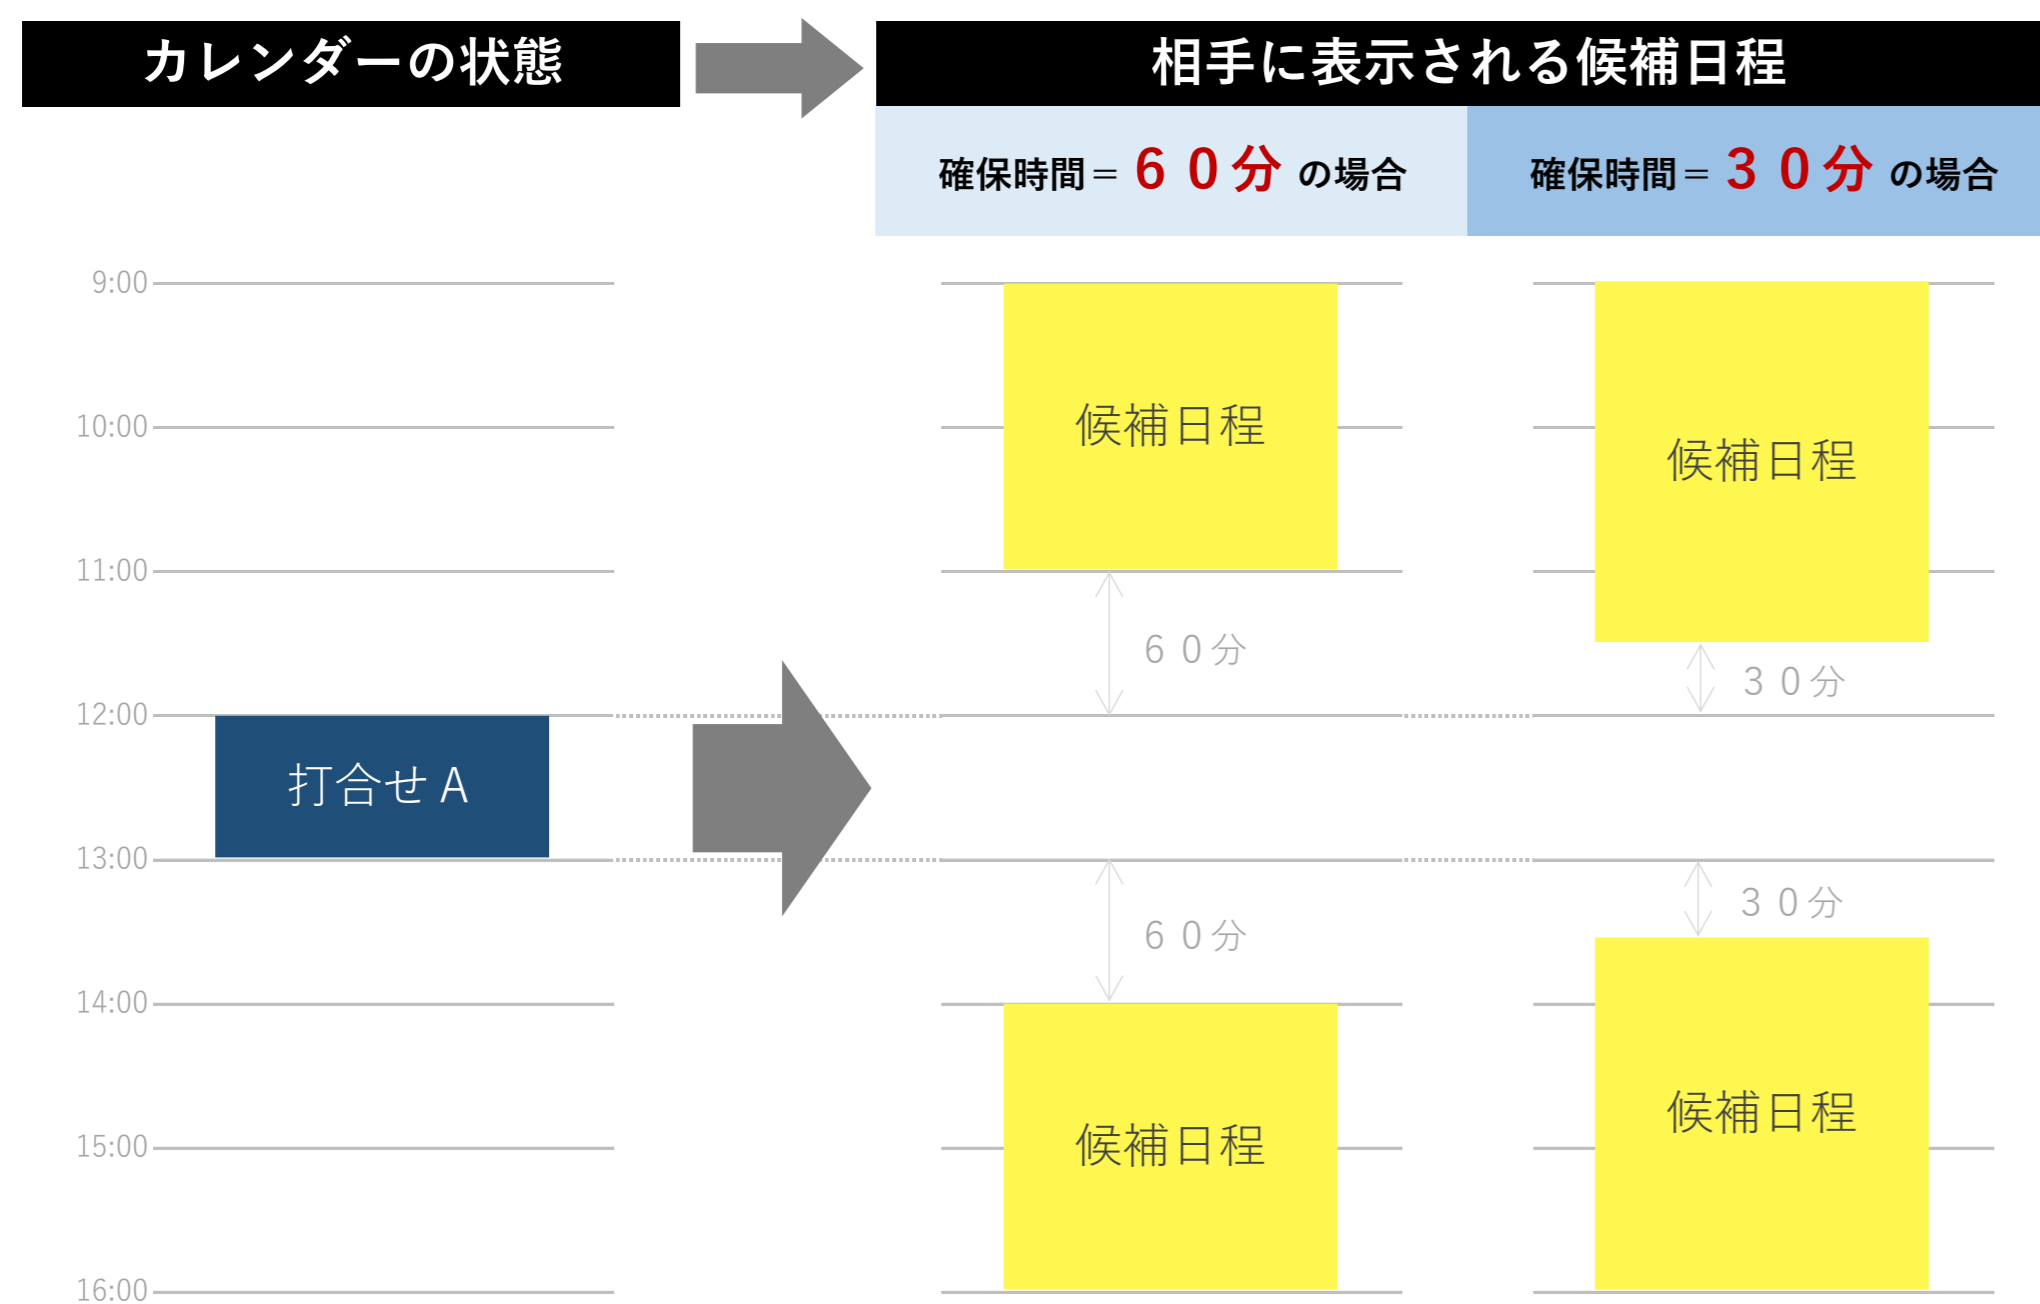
カレンダーの状態

相手に表示される候補日程

確保時間＝６０分の場合

確保時間＝３０分の場合

9:00
10:00
11:00
12:00
13:00
14:00
15:00
16:00

打合せＡ

候補日程

６０分

６０分

候補日程

候補日程

３０分

３０分

候補日程